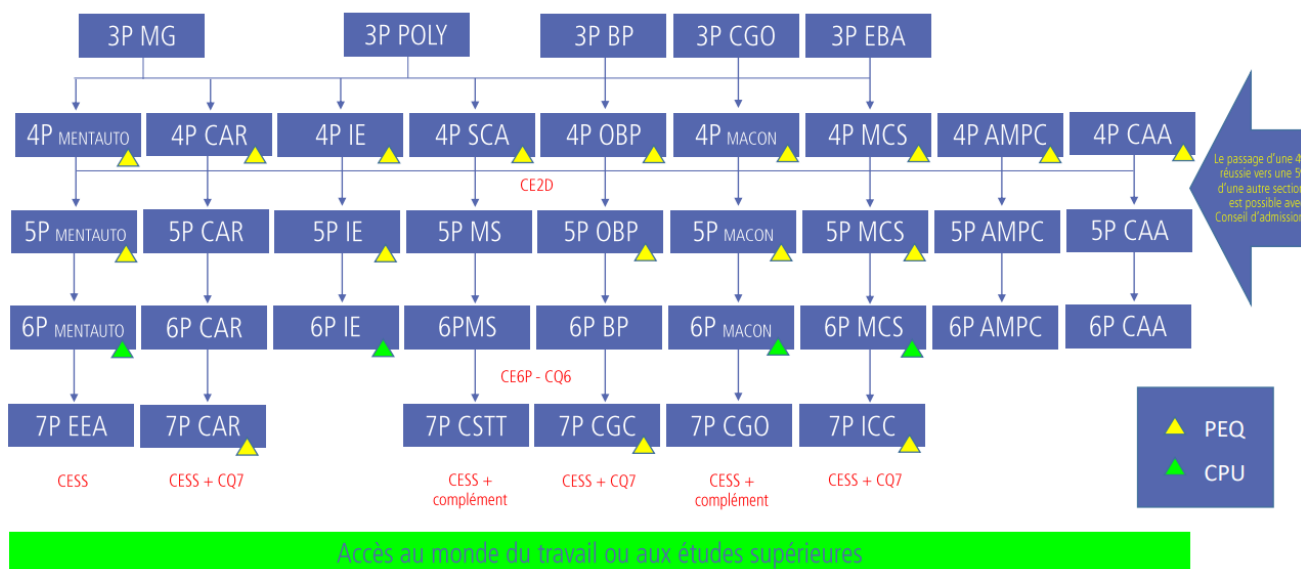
3P MG
3P POLY
3P BP
3P CGO
3P EBA

4P MENTAUTO
4P CAR
4P IE
4P SCA
4P OBP
4P MACON
4P MCS
4P AMPC
4P CAA

Le passage d'une 4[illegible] réussie vers une 5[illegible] d'une autre section est possible ave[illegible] Conseil d'admissio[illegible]

CE2D

5P MENTAUTO
5P CAR
5P IE
5P MS
5P OBP
5P MACON
5P MCS
5P AMPC
5P CAA

6P MENTAUTO
6P CAR
6P IE
6PMS
6P BP
6P MACON
6P MCS
6P AMPC
6P CAA

CE6P - CQ6

7P EEA
7P CAR
7P CSTT
7P CGC
7P CGO
7P ICC

PEQ
CPU

CESS
CESS + CQ7
CESS + complément
CESS + CQ7
CESS + complément
CESS + CQ7

Accès au monde du travail ou aux études supérieures